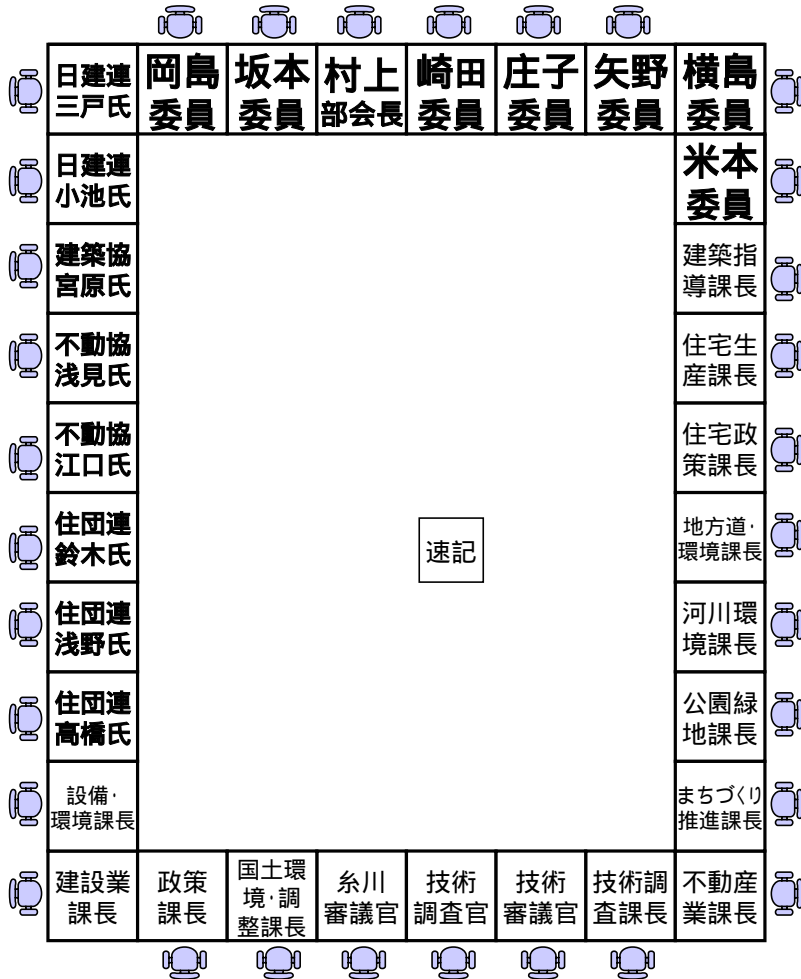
| 日建連 三戸氏 | 岡島 委員 | 坂本 委員 | 村上 部会長 | 崎田 委員 | 庄子 委員 | 矢野 委員 | 横島 委員 |
|---|---|---|---|---|---|---|---|
| 日建連 小池氏 | | | | | | | 米本 委員 |
| 建築協 宮原氏 | | | | | | | 建築指導課長 |
| 不動協 浅見氏 | | | | | | | 住宅生産課長 |
| 不動協 江口氏 | | | | | | | 住宅政策課長 |
| 住団連 鈴木氏 | | | 速記 | | | | 地方道・環境課長 |
| 住団連 浅野氏 | | | | | | | 河川環境課長 |
| 住団連 高橋氏 | | | | | | | 公園緑地課長 |
| 設備・環境課長 | | | | | | | まちづくり推進課長 |
| 建設業課長 | 政策課長 | 国土環境・調整課長 | 糸川審議官 | 技術調査官 | 技術審議官 | 技術調査課長 | 不動産業課長 |